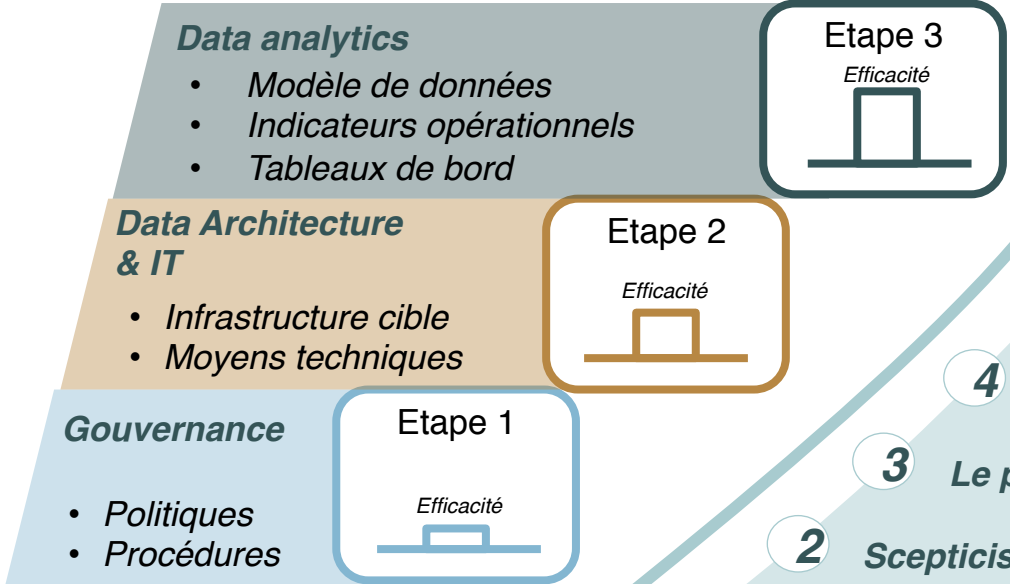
Data analytics
• Modèle de données
• Indicateurs opérationnels
• Tableaux de bord

Etape 3
Efficacité

Data Architecture & IT
• Infrastructure cible
• Moyens techniques

Etape 2
Efficacité

Gouvernance
• Politiques
• Procédures

Etape 1
Efficacité

4
3
Le p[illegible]
2
Scepticis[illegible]